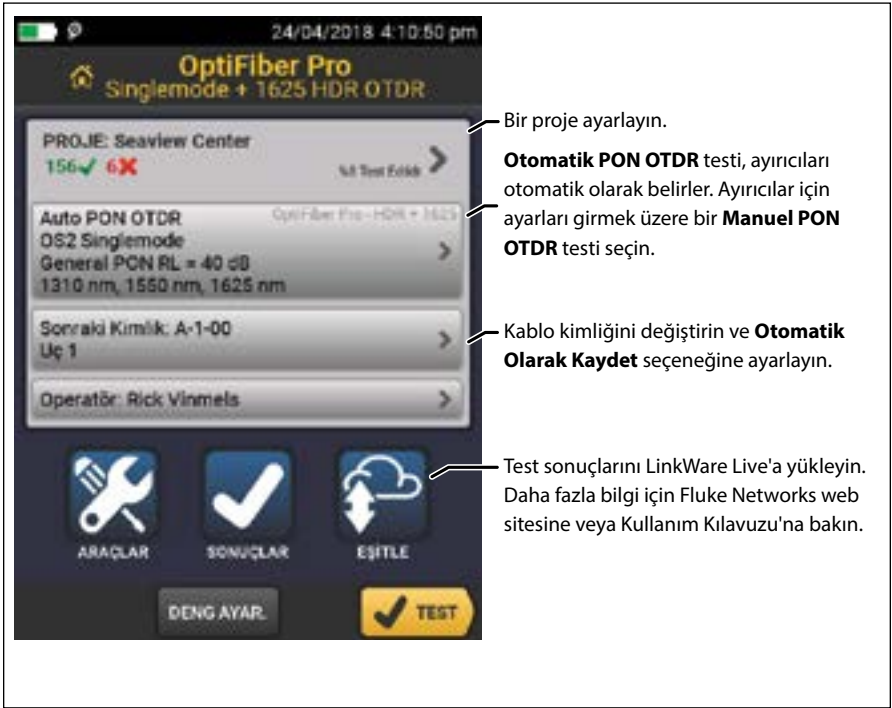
24/04/2018 4:10:50 pm

OptiFiber Pro
Singlemode + 1625 HDR OTDR

PROJE: Seaview Center
156✓ 6✗
%8 Test Edildi

Auto PON OTDR
OptiFiber Pro - HDR + 1625
OS2 Singlemode
General PON RL = 40 dB
1310 nm, 1550 nm, 1625 nm

Sonraki Kimlik: A-1-00
Uç 1

Operatör: Rick Vinmels

ARAÇLAR
SONUÇLAR
EŞİTLE

DENG AYAR.
TEST

Bir proje ayarlayın.

**Otomatik PON OTDR** testi, ayırıcıları otomatik olarak belirler. Ayırıcılar için ayarları girmek üzere bir **Manuel PON OTDR** testi seçin.

Kablo kimliğini değiştirin ve **Otomatik Olarak Kaydet** seçeneğine ayarlayın.

Test sonuçlarını LinkWare Live'a yükleyin. Daha fazla bilgi için Fluke Networks web sitesine veya Kullanım Kılavuzu'na bakın.